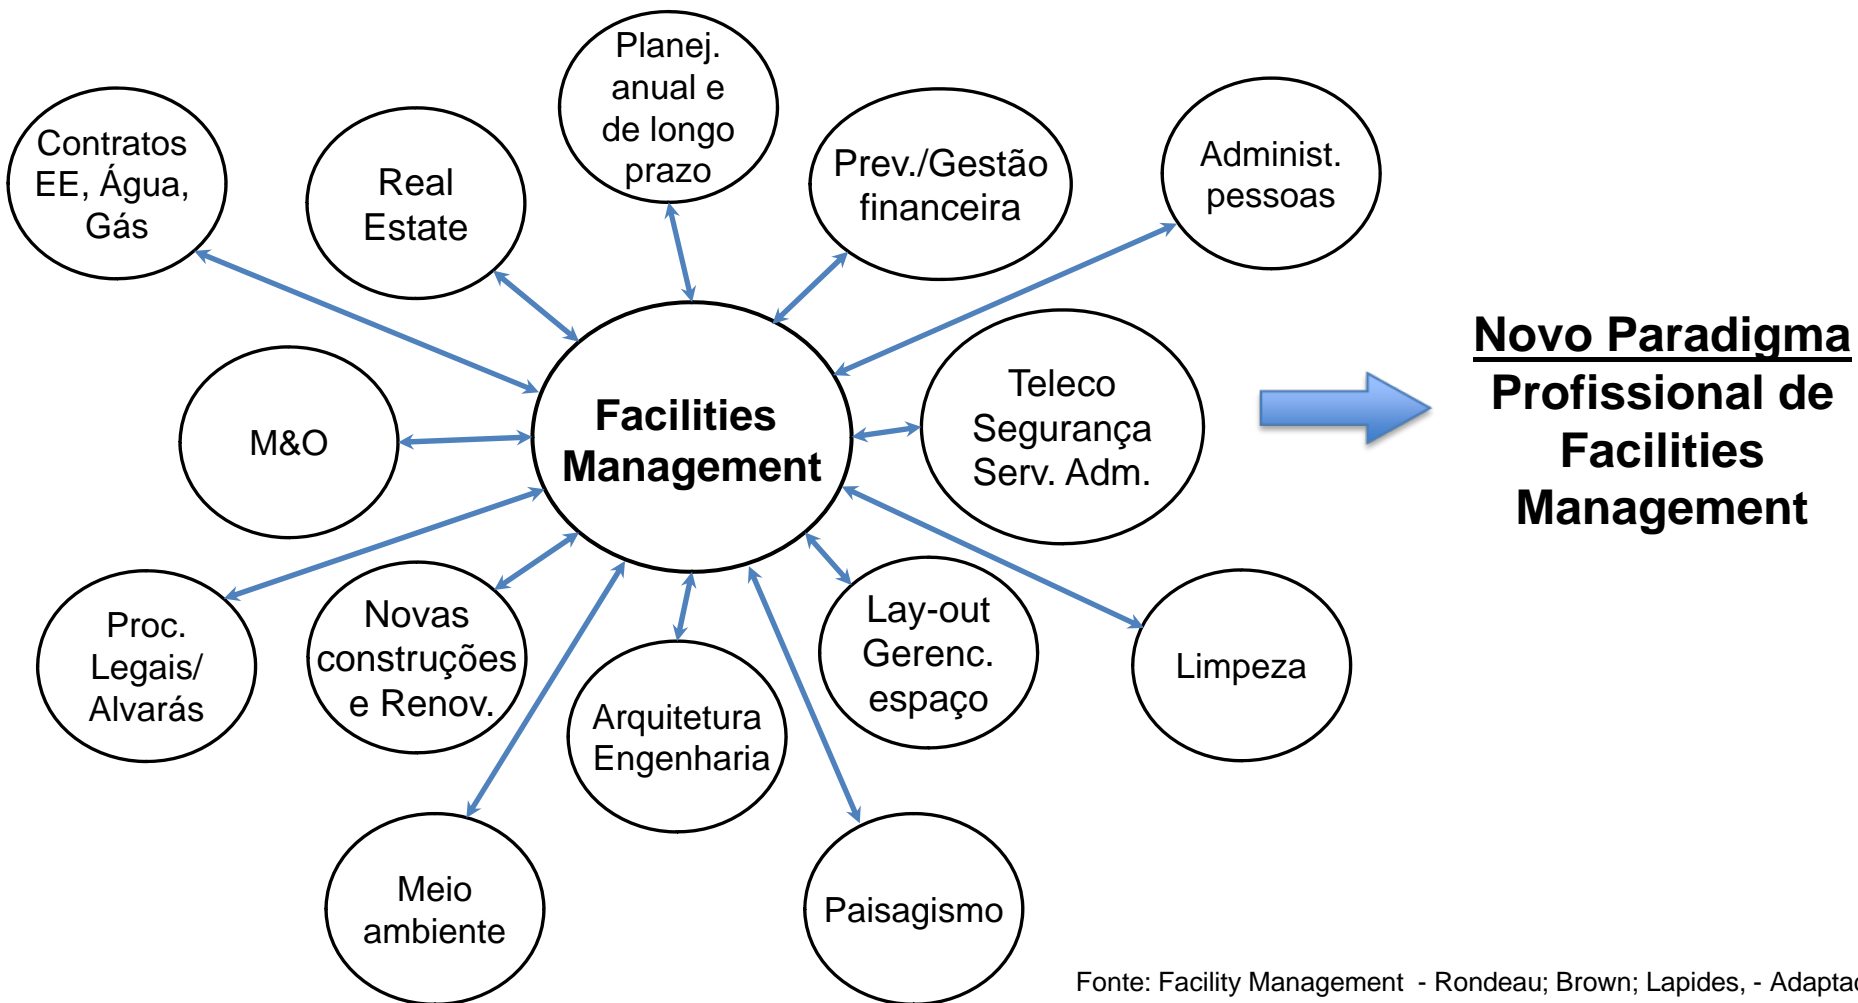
Planej. anual e de longo prazo

Contratos EE, Água, Gás

Real Estate

Prev./Gestão financeira

Administ. pessoas

Facilities Management

M&O

Teleco Segurança Serv. Adm.

Novo Paradigma
Profissional de Facilities Management

Proc. Legais/ Alvarás

Novas construções e Renov.

Lay-out Gerenc. espaço

Limpeza

Arquitetura Engenharia

Meio ambiente

Paisagismo

Fonte: Facility Management - Rondeau; Brown; Lapides, - Adapta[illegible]